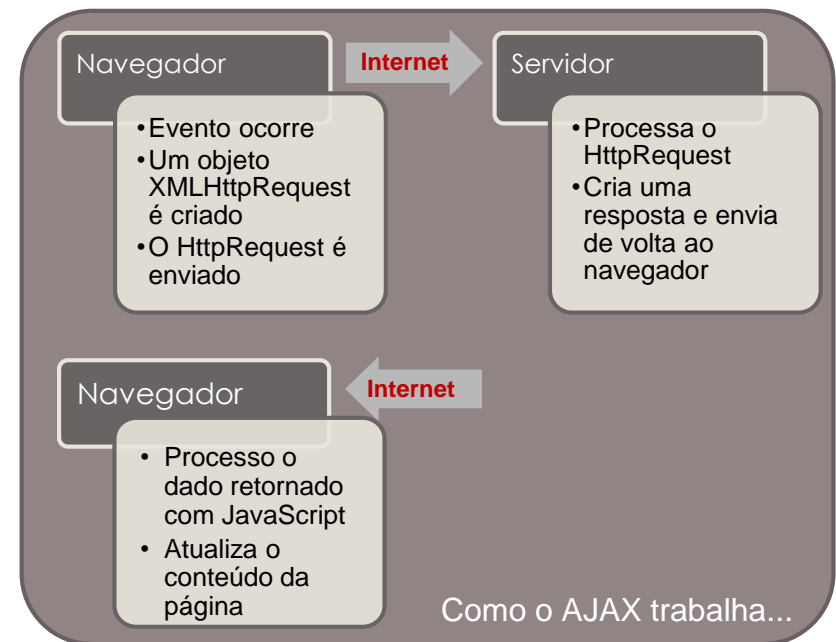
Navegador

Internet

Servidor

•Evento ocorre
•Um objeto XMLHttpRequest é criado
•O HttpRequest é enviado

•Processa o HttpRequest
•Cria uma resposta e envia de volta ao navegador

Navegador

Internet

• Processo o dado retornado com JavaScript
• Atualiza o conteúdo da página

Como o AJAX trabalha...